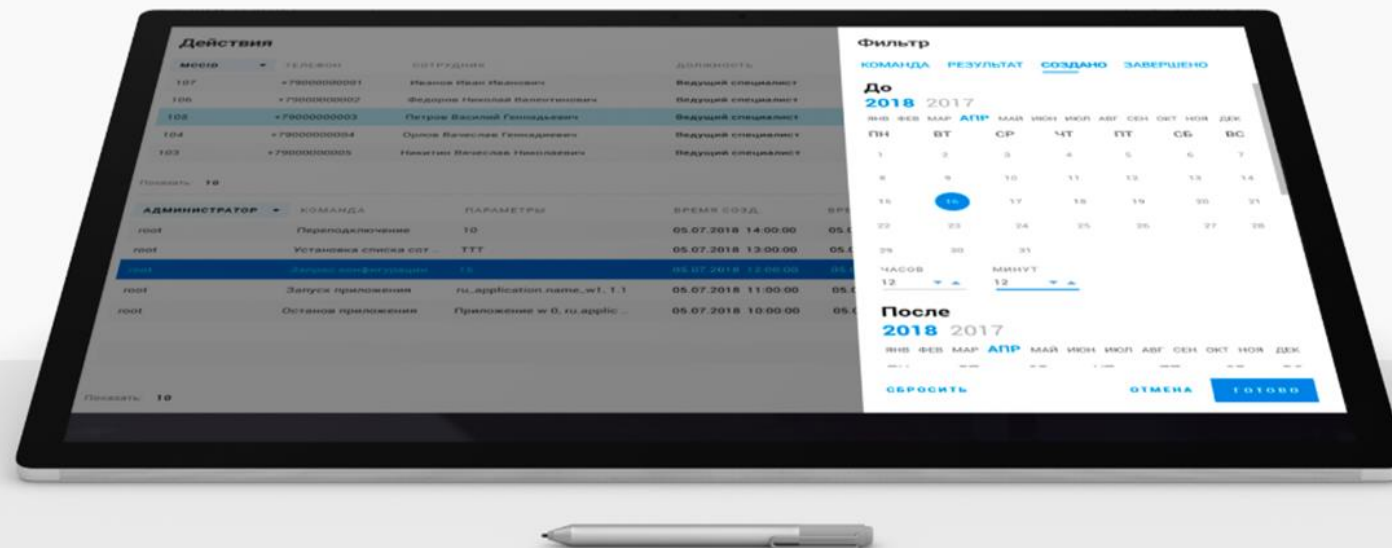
Действия

| МЕСТО | ТЕЛЕФОН | СОТРУДНИК | ДОЛЖНОСТЬ |
|---|---|---|---|
| 107 | +79000000001 | Иванов Иван Иванович | Ведущий специалист |
| 106 | +79000000002 | Федоров Николай Валентинович | Ведущий специалист |
| 105 | +79000000003 | Петров Василий Геннадьевич | Ведущий специалист |
| 104 | +79000000004 | Орлов Вячеслав Геннадиевич | Ведущий специалист |
| 103 | +79000000005 | Никитин Вячеслав Николаевич | Ведущий специалист |

Показать 10

| АДМИНИСТРАТОР | КОМАНДА | ПАРАМЕТРЫ | ВРЕМЯ СОЗД. | ВРЕ |
|---|---|---|---|---|
| root | Переподключение | 10 | 05.07.2018 14:00:00 | 05.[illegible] |
| root | Установка списка сот... | TTT | 05.07.2018 13:00:00 | 05.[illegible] |
| root | Запуск конфигурации | 15 | 05.07.2018 12:00:00 | 05.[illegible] |
| root | Запуск приложения | ru.application.name.w1.1.1 | 05.07.2018 11:00:00 | 05.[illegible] |
| root | Останов приложения | Приложение w 0, ru.applic... | 05.07.2018 10:00:00 | 05.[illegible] |

Показать 10

Фильтр
КОМАНДА РЕЗУЛЬТАТ СОЗДАНО ЗАВЕРШЕНО

До
2018 2017
ЯНВ ФЕВ МАР АПР МАЙ ИЮН ИЮЛ АВГ СЕН ОКТ НОЯ ДЕК
ПН ВТ СР ЧТ ПТ СБ ВС
1 2 3 4 5 6 7
8 9 10 11 12 13 14
15 16 17 18 19 20 21
22 23 24 25 26 27 28
29 30 31
ЧАСОВ 12
МИНУТ 12

После
2018 2017
ЯНВ ФЕВ МАР АПР МАЙ ИЮН ИЮЛ АВГ СЕН ОКТ НОЯ ДЕК

СБРОСИТЬ ОТМЕНА ГОТОВО